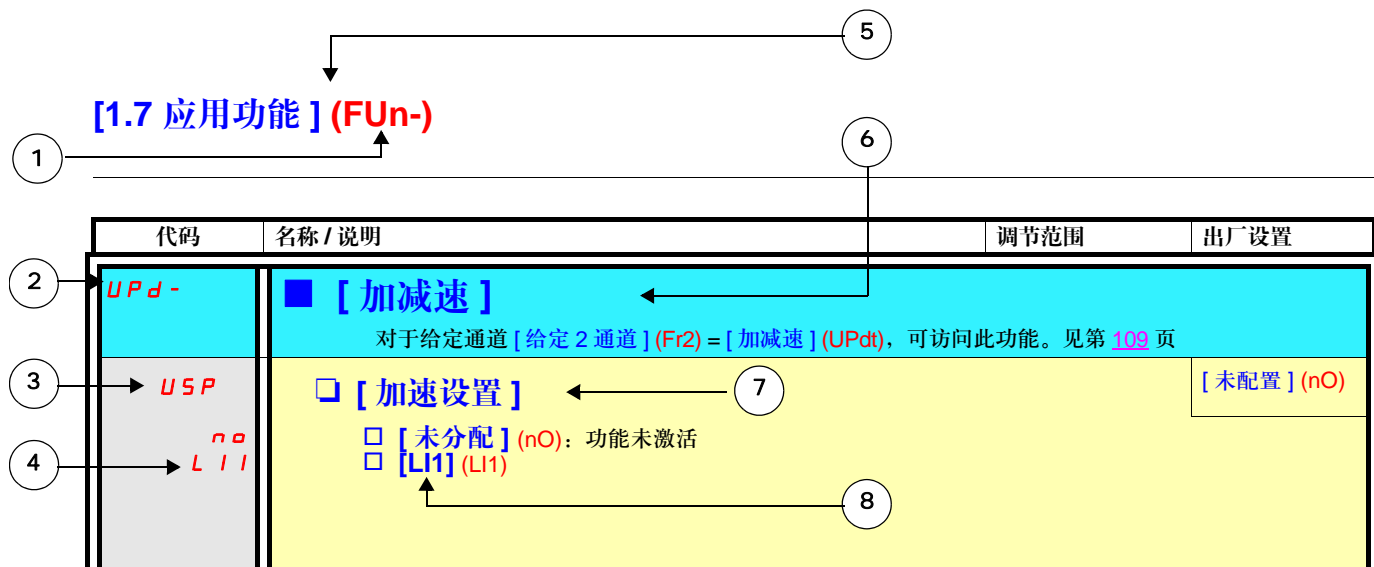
5

[1.7 应用功能 ] (FUn-)

1

6

| 代码 | 名称 / 说明 | 调节范围 | 出厂设置 |
|---|---|---|---|
| UPd- | ■ [ 加减速 ] 对于给定通道 [ 给定 2 通道 ] (Fr2) = [ 加减速 ] (UPdt)，可访问此功能。见第 109 页 | | |
| USP | ❑ [ 加速设置 ] | | [ 未配置 ] (nO) |
| nO | ☐ [ 未分配 ] (nO)：功能未激活 | | |
| LI1 | ☐ [LI1] (LI1) | | |

2

3

4

7

8